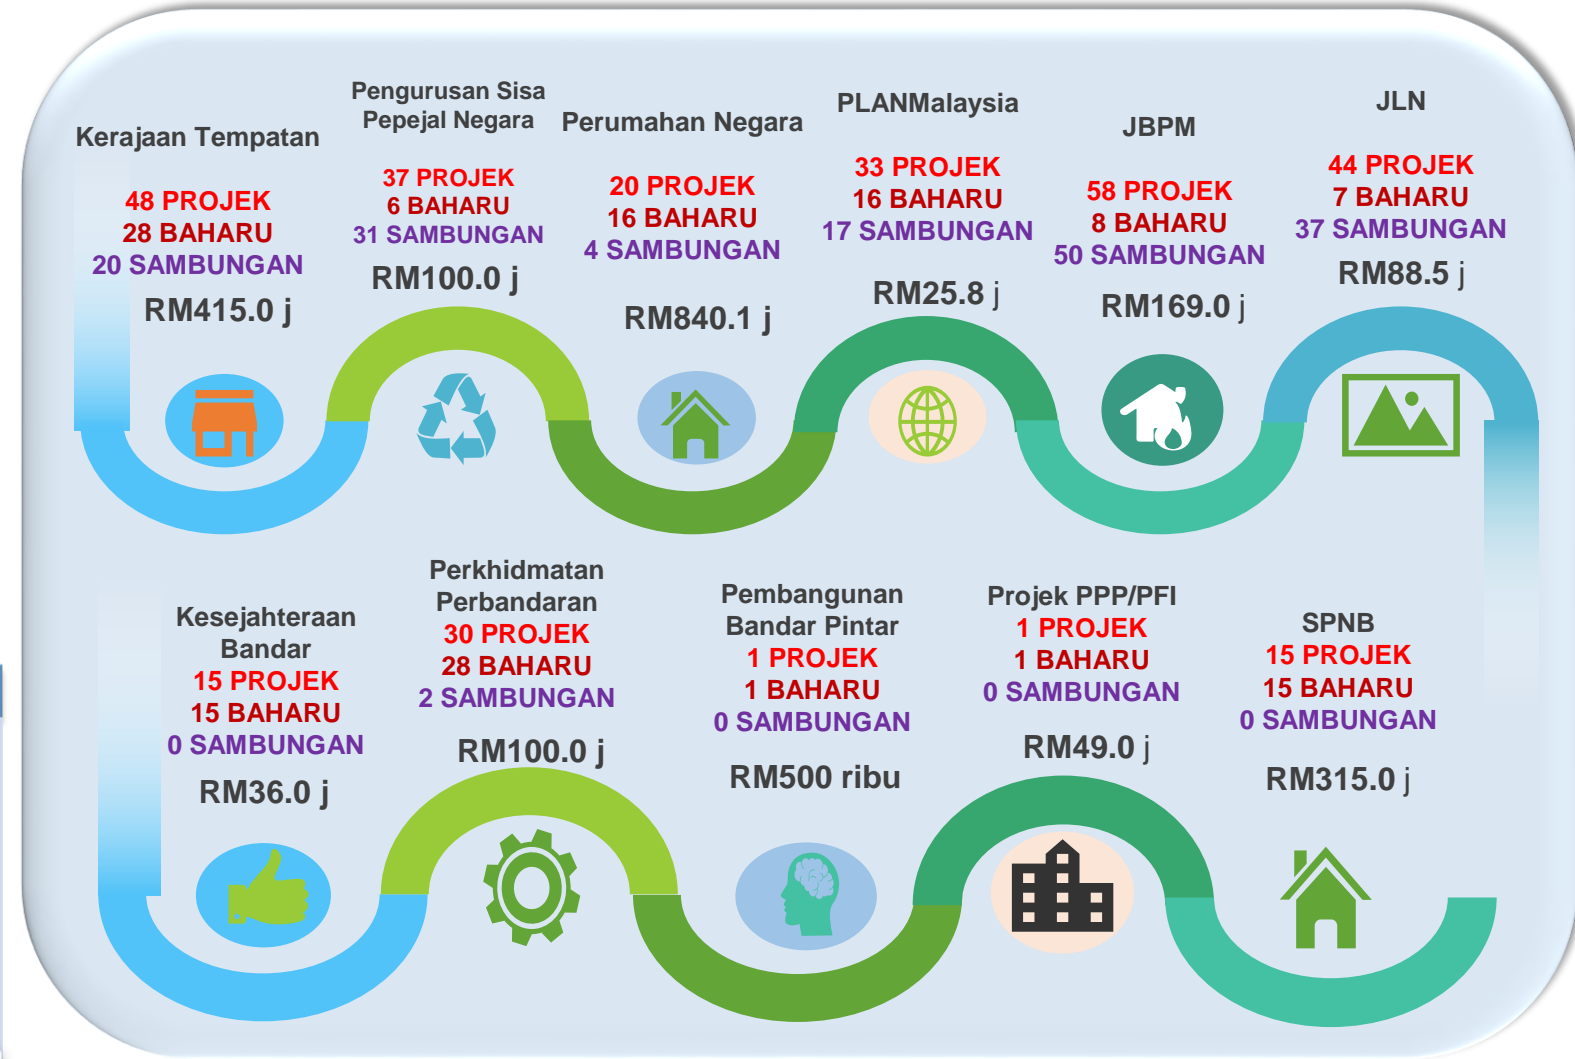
Kerajaan Tempatan
48 PROJEK
28 BAHARU
20 SAMBUNGAN
RM415.0 j

Pengurusan Sisa Pepejal Negara
37 PROJEK
6 BAHARU
31 SAMBUNGAN
RM100.0 j

Perumahan Negara
20 PROJEK
16 BAHARU
4 SAMBUNGAN
RM840.1 j

PLANMalaysia
33 PROJEK
16 BAHARU
17 SAMBUNGAN
RM25.8 j

JBPM
58 PROJEK
8 BAHARU
50 SAMBUNGAN
RM169.0 j

JLN
44 PROJEK
7 BAHARU
37 SAMBUNGAN
RM88.5 j

Kesejahteraan Bandar
15 PROJEK
15 BAHARU
0 SAMBUNGAN
RM36.0 j

Perkhidmatan Perbandaran
30 PROJEK
28 BAHARU
2 SAMBUNGAN
RM100.0 j

Pembangunan Bandar Pintar
1 PROJEK
1 BAHARU
0 SAMBUNGAN
RM500 ribu

Projek PPP/PFI
1 PROJEK
1 BAHARU
0 SAMBUNGAN
RM49.0 j

SPNB
15 PROJEK
15 BAHARU
0 SAMBUNGAN
RM315.0 j